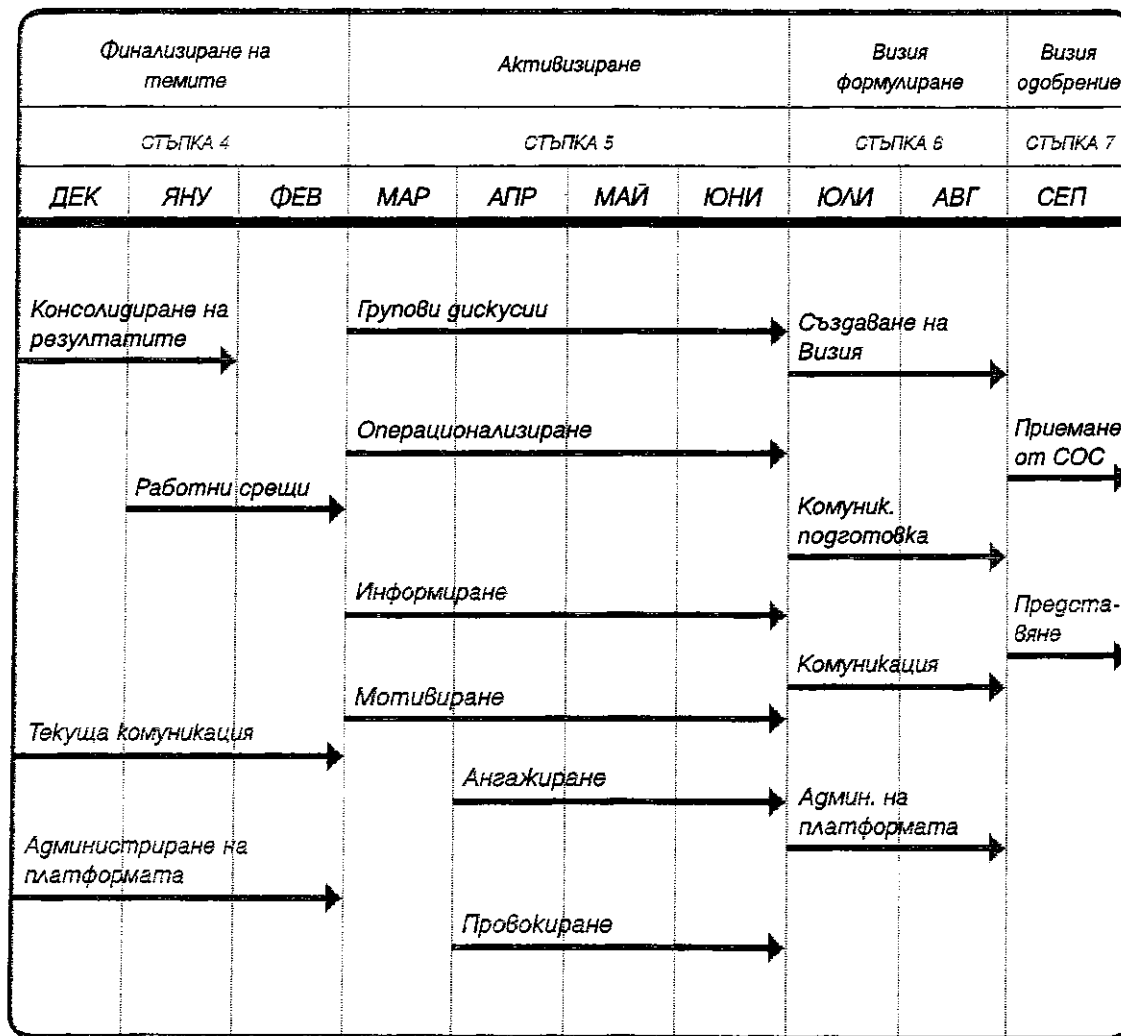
| Финализиране на темите | | | Активизиране | | | | Визия формулиране | | Визия одобрение |
|---|---|---|---|---|---|---|---|---|---|
| СТЪПКА 4 | | | СТЪПКА 5 | | | | СТЪПКА 6 | | СТЪПКА 7 |
| ДЕК | ЯНУ | ФЕВ | МАР | АПР | МАЙ | ЮНИ | ЮЛИ | АВГ | СЕП |

Консолидиране на резултатите

Групови дискусии

Създаване на Визия

Операционализиране

Приемане от СОС

Работни срещи

Комуник. подготовка

Информиране

Представяне

Комуникация

Мотивиране

Текуща комуникация

Ангажиране

Админ. на платформата

Администриране на платформата

Провокиране